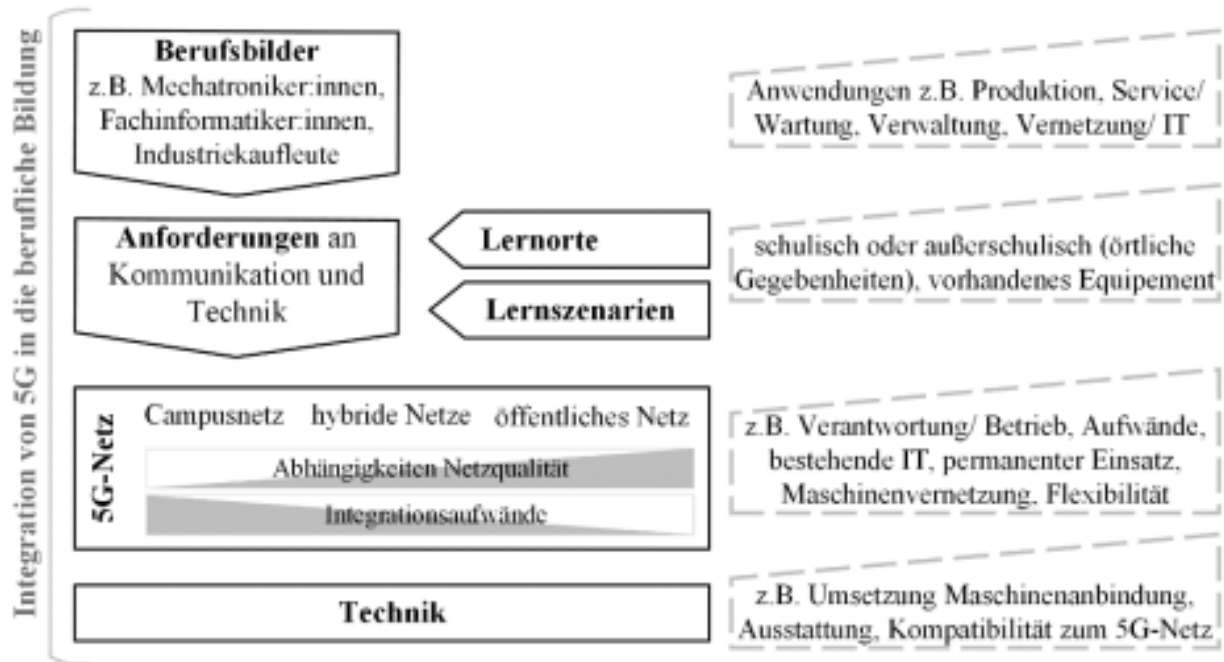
Integration von 5G in die berufliche Bildung

Berufsbilder
z.B. Mechatroniker:innen, Fachinformatiker:innen, Industriekaufleute

Anwendungen z.B. Produktion, Service/ Wartung, Verwaltung, Vernetzung/ IT

Anforderungen an Kommunikation und Technik

Lernorte

Lernszenarien

schulisch oder außerschulisch (örtliche Gegebenheiten), vorhandenes Equipement

5G-Netz

Campusnetz hybride Netze öffentliches Netz

Abhängigkeiten Netzqualität

Integrationsaufwände

z.B. Verantwortung/ Betrieb, Aufwände, bestehende IT, permanenter Einsatz, Maschinenvernetzung, Flexibilität

Technik

z.B. Umsetzung Maschinenanbindung, Ausstattung, Kompatibilität zum 5G-Netz